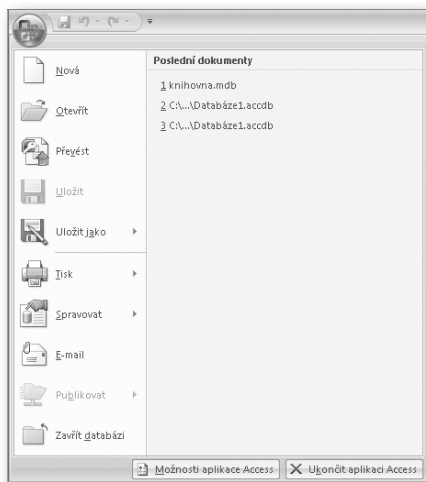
Nová

Otevřít

Převést

Uložit

Uložit jako

Tisk

Spravovat

E-mail

Publikovat

Zavřít databázi

Poslední dokumenty

1 knihovna.mdb

2 C:\...\Databáze1.accdb

3 C:\...\Databáze1.accdb

Možnosti aplikace Access

Ukončit aplikaci Access